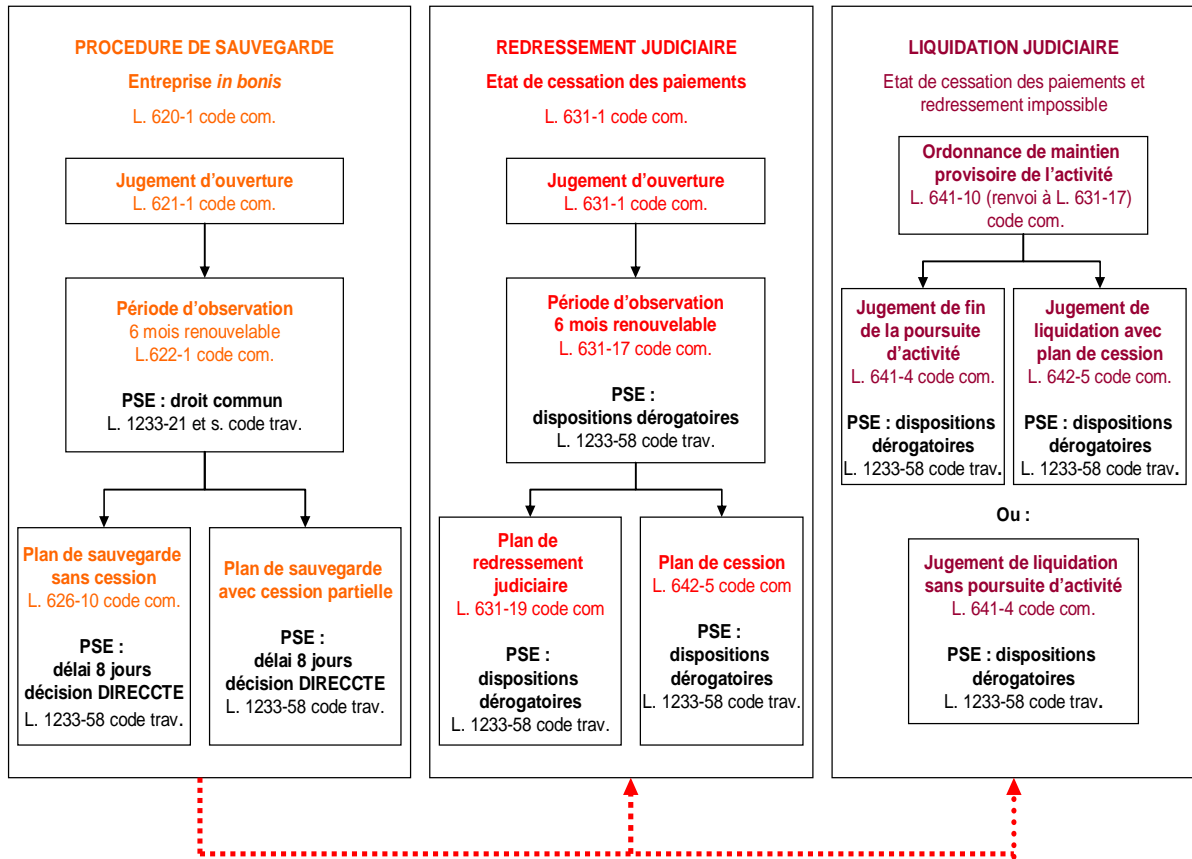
PROCEDURE DE SAUVEGARDE

Entreprise *in bonis*

L. 620-1 code com.

Jugement d'ouverture
L. 621-1 code com.

Période d'observation
6 mois renouvelable
L.622-1 code com.

PSE : droit commun
L. 1233-21 et s. code trav.

Plan de sauvegarde sans cession
L. 626-10 code com.

PSE :
délai 8 jours
décision DIRECCTE
L. 1233-58 code trav.

Plan de sauvegarde avec cession partielle

PSE :
délai 8 jours
décision DIRECCTE
L. 1233-58 code trav.

REDRESSEMENT JUDICIAIRE

Etat de cessation des paiements

L. 631-1 code com.

Jugement d'ouverture
L. 631-1 code com.

Période d'observation
6 mois renouvelable
L. 631-17 code com.

PSE :
dispositions dérogatoires
L. 1233-58 code trav.

Plan de redressement judiciaire
L. 631-19 code com

PSE :
dispositions dérogatoires
L. 1233-58 code trav.

Plan de cession
L. 642-5 code com

PSE :
dispositions dérogatoires
L. 1233-58 code trav.

LIQUIDATION JUDICIAIRE

Etat de cessation des paiements et redressement impossible

Ordonnance de maintien provisoire de l'activité
L. 641-10 (renvoi à L. 631-17) code com.

Jugement de fin de la poursuite d'activité
L. 641-4 code com.

PSE : dispositions dérogatoires
L. 1233-58 code trav.

Jugement de liquidation avec plan de cession
L. 642-5 code com.

PSE : dispositions dérogatoires
L. 1233-58 code trav.

Ou :

Jugement de liquidation sans poursuite d'activité
L. 641-4 code com.

PSE : dispositions dérogatoires
L. 1233-58 code trav.